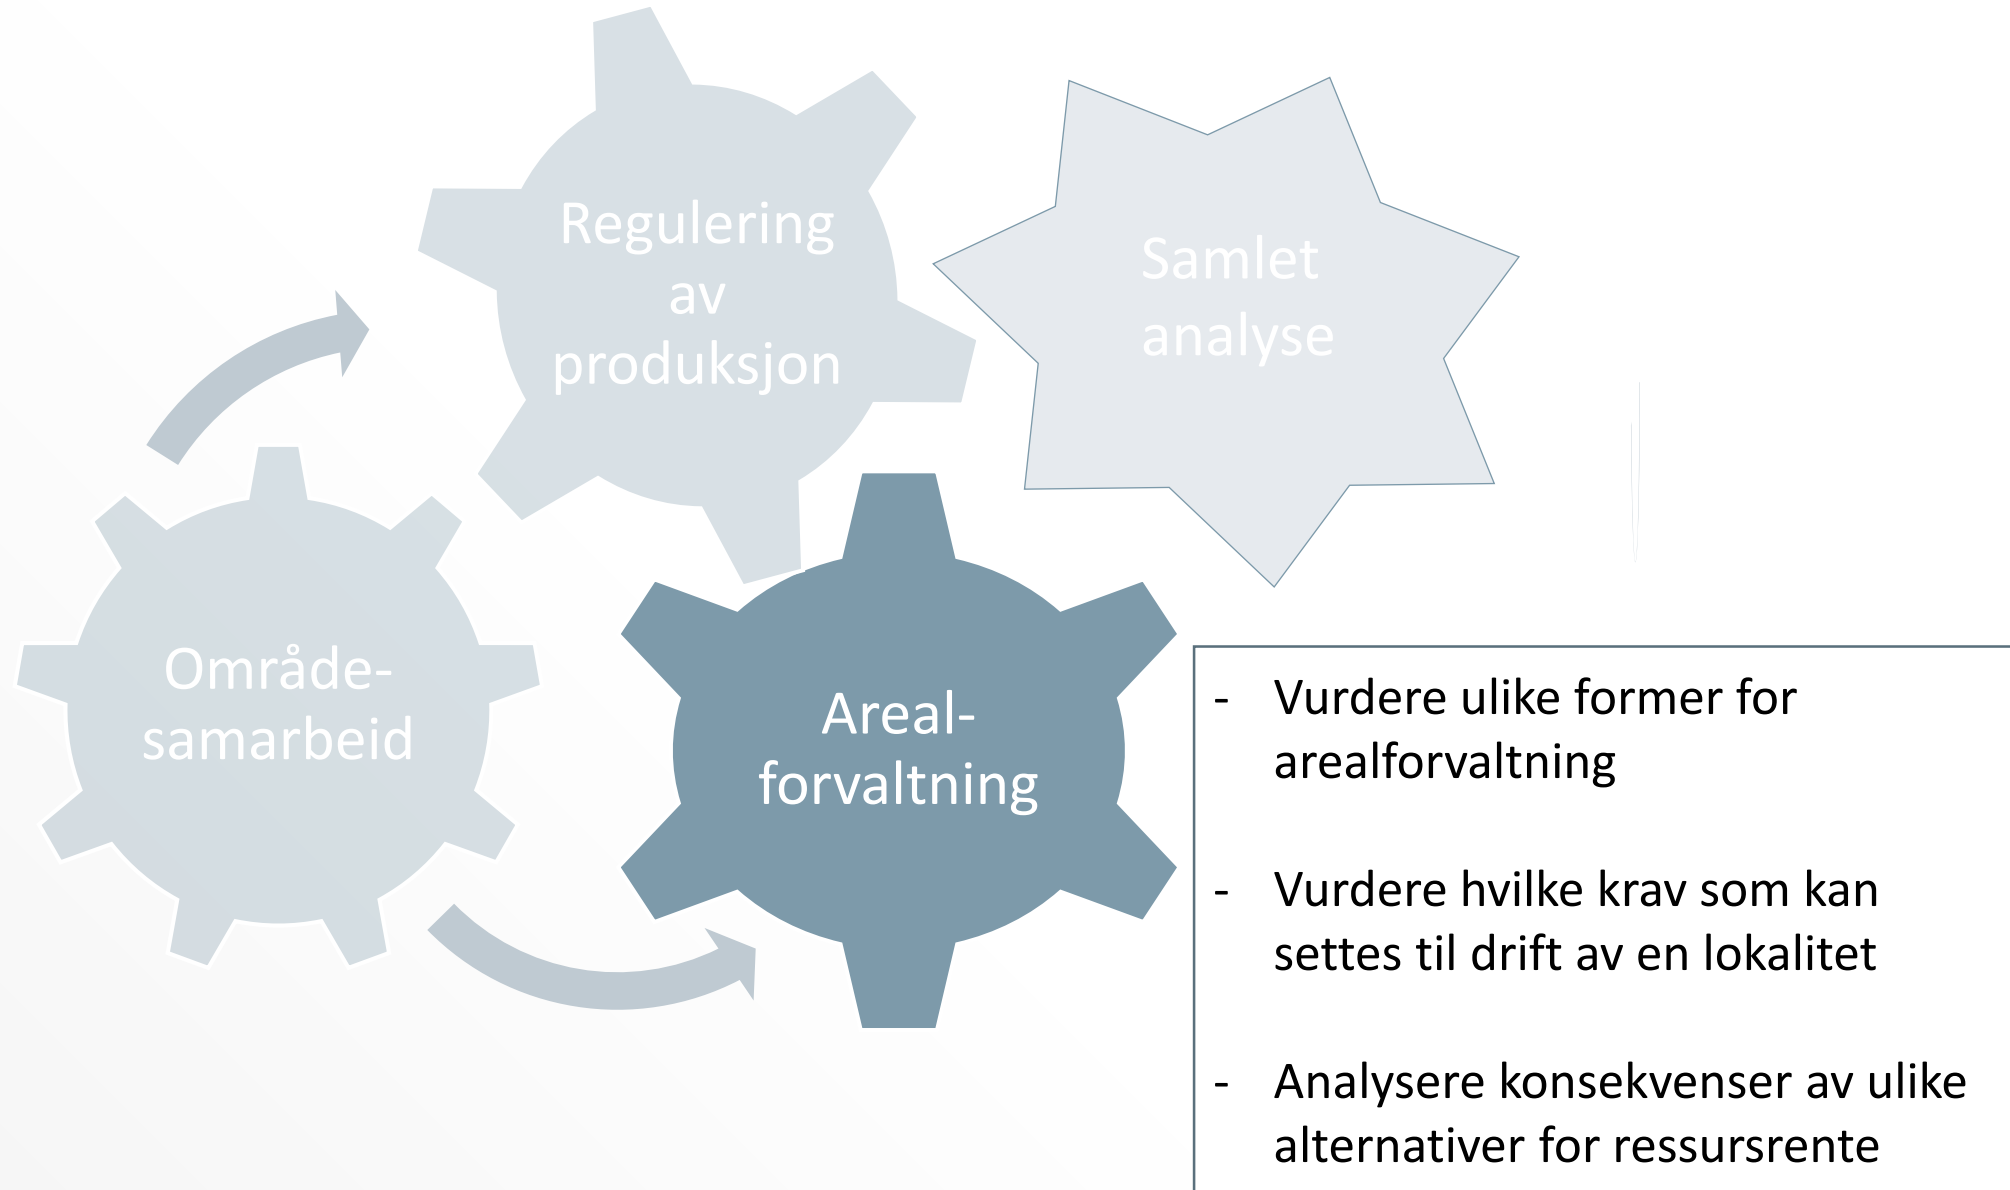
Regulering av produksjon

Samlet analyse

Område-samarbeid

Areal-forvaltning

- Vurdere ulike former for arealforvaltning

- Vurdere hvilke krav som kan settes til drift av en lokalitet

- Analysere konsekvenser av ulike alternativer for ressursrente